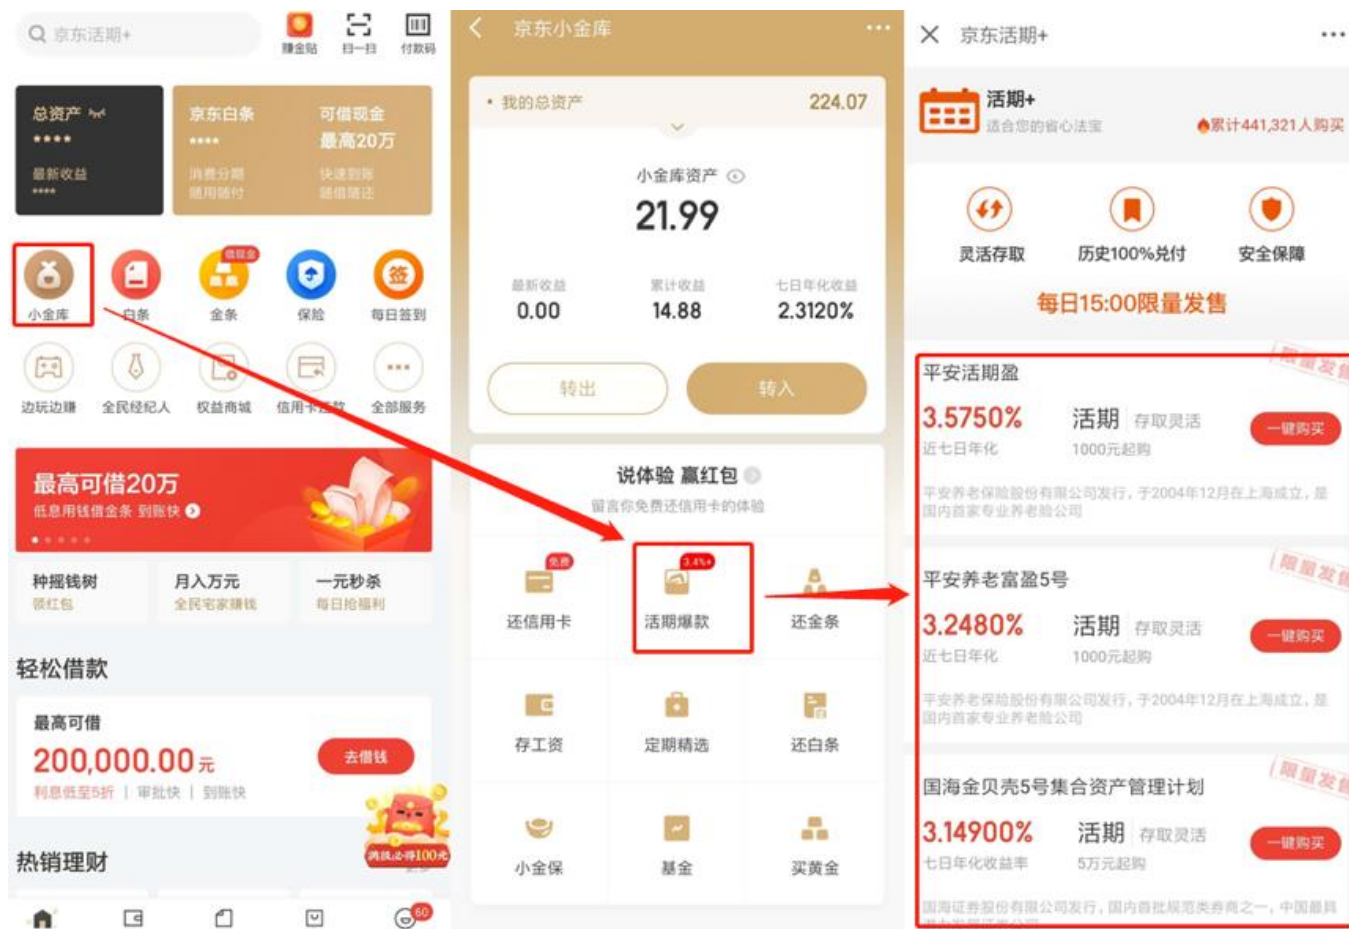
京东活期+
赚金贴 扫一扫 付款码

总资产
****
最新收益
****

京东白条
****
消费分期
随用随付

可借现金
最高20万
快速到账
随借随还

小金库 白条 借现金 金条 保险 签 每日签到
边玩边赚 全民经纪人 权益商城 信用卡还款 全部服务

最高可借20万
低息用钱借金条 到账快

种摇钱树
领红包

月入万元
全民宅家赚钱

一元秒杀
每日抢福利

轻松借款

最高可借
200,000.00元
利息低至5折 | 审批快 | 到账快
去借钱

热销理财
消费必得100元

60

京东小金库

我的总资产 224.07

小金库资产
21.99

最新收益
0.00

累计收益
14.88

七日年化收益
2.3120%

转出 转入

说体验 赢红包
留言你免费还信用卡的体验

免费
还信用卡

3.4%+
活期爆款

还金条

存工资 定期精选 还白条

小金保 基金 买黄金

京东活期+

活期+
适合您的省心法宝
累计441,321人购买

灵活存取 历史100%兑付 安全保障

每日15:00限量发售

限量发售
平安活期盈
3.5750%
近七日年化
活期 存取灵活
1000元起购
一键购买
平安养老保险股份有限公司发行，于2004年12月在上海成立，是国内首家专业养老险公司

限量发售
平安养老富盈5号
3.2480%
近七日年化
活期 存取灵活
1000元起购
一键购买
平安养老保险股份有限公司发行，于2004年12月在上海成立，是国内首家专业养老险公司

限量发售
国海金贝壳5号集合资产管理计划
3.14900%
七日年化收益率
活期 存取灵活
5万元起购
一键购买
国海证券股份有限公司发行，国内首批规范类券商之一，中国最具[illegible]